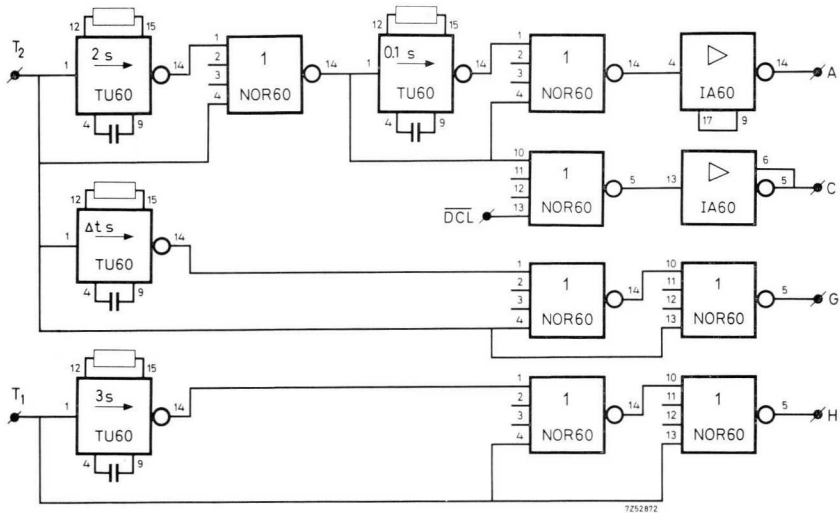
$T_2$

12 15
2 s
1 TU60 14
4 9

1
2
3
4
1
NOR60
14

12 15
0.1 s
1 TU60 14
4 9

1
2
3
4
1
NOR60
14

4
IA60
14
17 9
A

10
11
12
13
1
NOR60
5
$\overline{DCL}$

13
IA60
6
5
C

12 15
Δt s
1 TU60 14
4 9

1
2
3
4
1
NOR60
14

10
11
12
13
1
NOR60
5
G

$T_1$

12 15
3 s
1 TU60 14
4 9

1
2
3
4
1
NOR60
14

10
11
12
13
1
NOR60
5
H

7Z52872